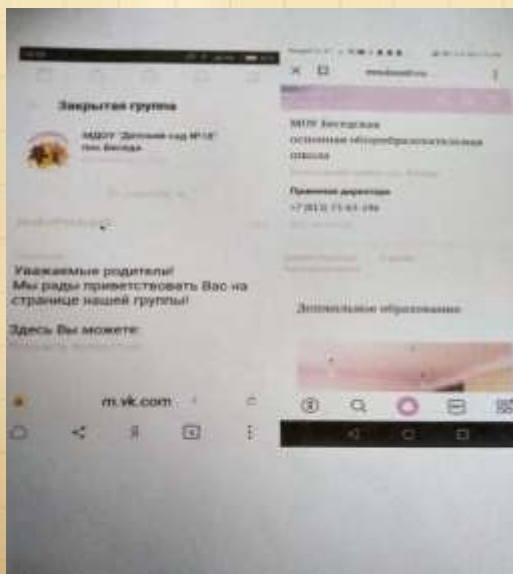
Закрытая группа

МБДОУ "Детский сад №14" пос Беседа

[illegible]

Уважаемые родители!
Мы рады приветствовать Вас на странице нашей группы!

Здесь Вы можете:
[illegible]

m.vk.com

МОУ Беседская
основная общеобразовательная
школа

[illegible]

Приемная директора
+7 (813) 73 63-196

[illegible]

Дополнительное образование